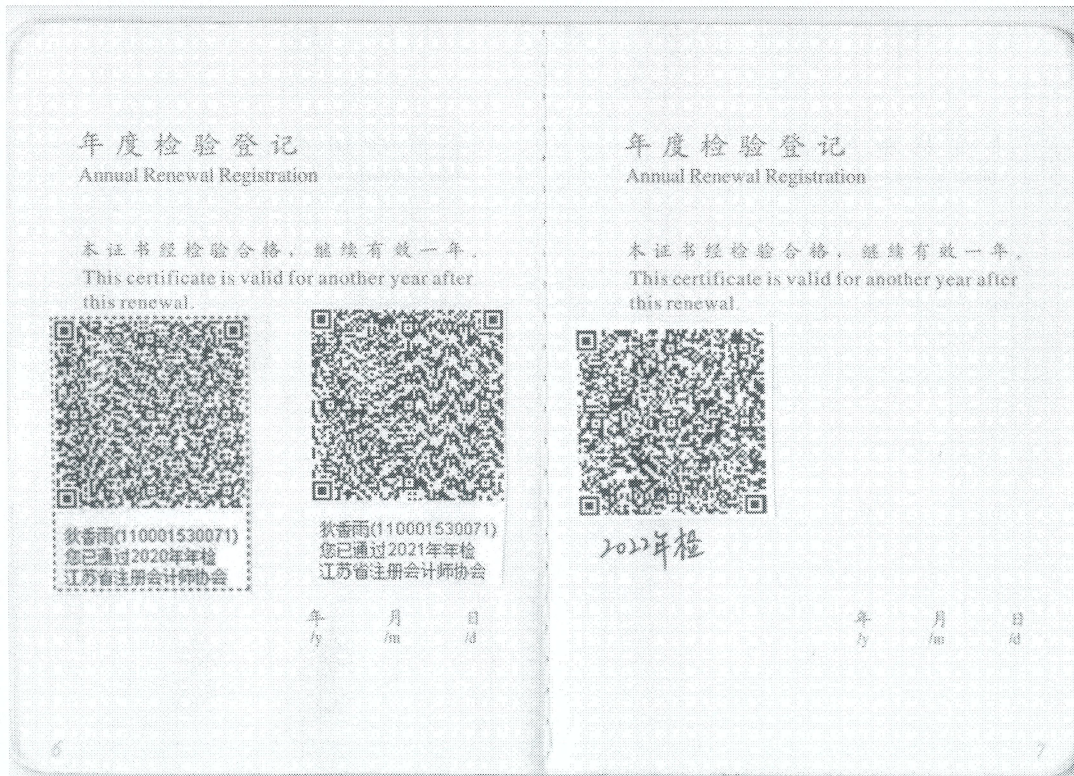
年度检验登记
Annual Renewal Registration

本证书经检验合格，继续有效一年。
This certificate is valid for another year after this renewal.

狄香雨(110001530071)
您已通过2020年年检
江苏省注册会计师协会

狄香雨(110001530071)
您已通过2021年年检
江苏省注册会计师协会

年 /y 月 /m 日 /d

6

年度检验登记
Annual Renewal Registration

本证书经检验合格，继续有效一年。
This certificate is valid for another year after this renewal.

2022年检

年 /y 月 /m 日 /d

7